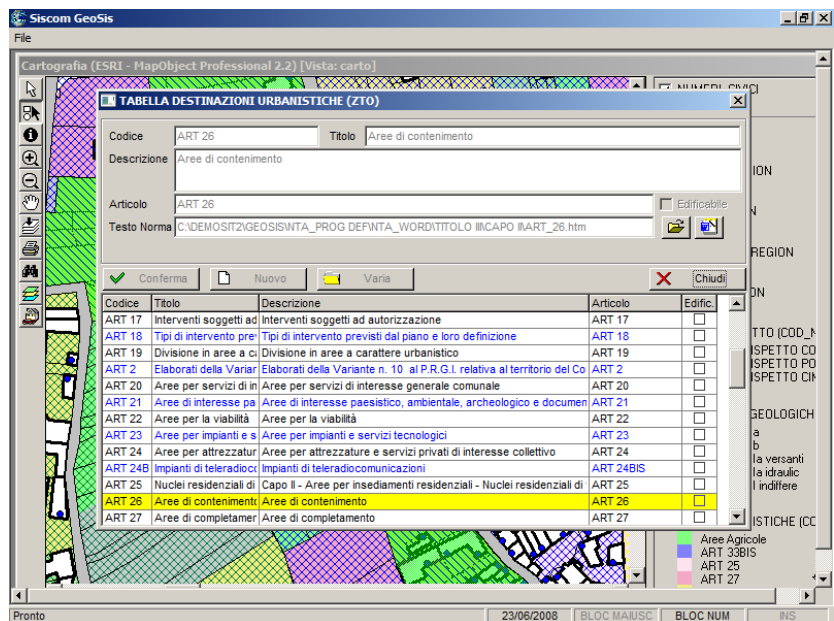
Siscom GeoSis
File
Cartografia (ESRI - MapObject Professional 2.2) [Vista: carto]
TABELLA DESTINAZIONI URBANISTICHE (ZTO)
Codice ART 26
Titolo Aree di contenimento
Descrizione Aree di contenimento
Articolo ART 26
Edificabile
Testo Norma C:\DEMOSIT2\GEOSIS\NTA_PROG DEF\NTA_WORD\TITOLO III\CAPO II\ART_26.htm
Conferma
Nuovo
Varia
Chiudi

| Codice | Titolo | Descrizione | Articolo | Edific. |
|---|---|---|---|---|
| ART 17 | Interventi soggetti ad | Interventi soggetti ad autorizzazione | ART 17 | |
| ART 18 | Tipi di intervento pre | Tipi di intervento previsti dal piano e loro definizione | ART 18 | |
| ART 19 | Divisione in aree a c | Divisione in aree a carattere urbanistico | ART 19 | |
| ART 2 | Elaborati della Variar | Elaborati della Variante n. 10 al P.R.G.I. relativa al territorio del Co | ART 2 | |
| ART 20 | Aree per servizi di in | Aree per servizi di interesse generale comunale | ART 20 | |
| ART 21 | Aree di interesse pa | Aree di interesse paesistico, ambientale, archeologico e documen | ART 21 | |
| ART 22 | Aree per la viabilità | Aree per la viabilità | ART 22 | |
| ART 23 | Aree per impianti e s | Aree per impianti e servizi tecnologici | ART 23 | |
| ART 24 | Aree per attrezzatur | Aree per attrezzature e servizi privati di interesse collettivo | ART 24 | |
| ART 24B | Impianti di teleradioco | Impianti di teleradiocomunicazioni | ART 24BIS | |
| ART 25 | Nuclei residenziali di | Capo II - Aree per insediamenti residenziali - Nuclei residenziali di | ART 25 | |
| ART 26 | Aree di contenimento | Aree di contenimento | ART 26 | |
| ART 27 | Aree di completamer | Aree di completamento | ART 27 | |

NUMERI CIVICI
ION
N
REGION
ON
TTO (COD_N
ISPETTO CO
ISPETTO PO
ISPETTO CIN
GEOLOGICH
a
b
la versanti
la idraulic
l indiffere
ISTICHE (CO
Aree Agricole
ART 33BIS
ART 25
ART 27
Pronto
23/06/2008
BLOC MAIUSC
BLOC NUM
INS